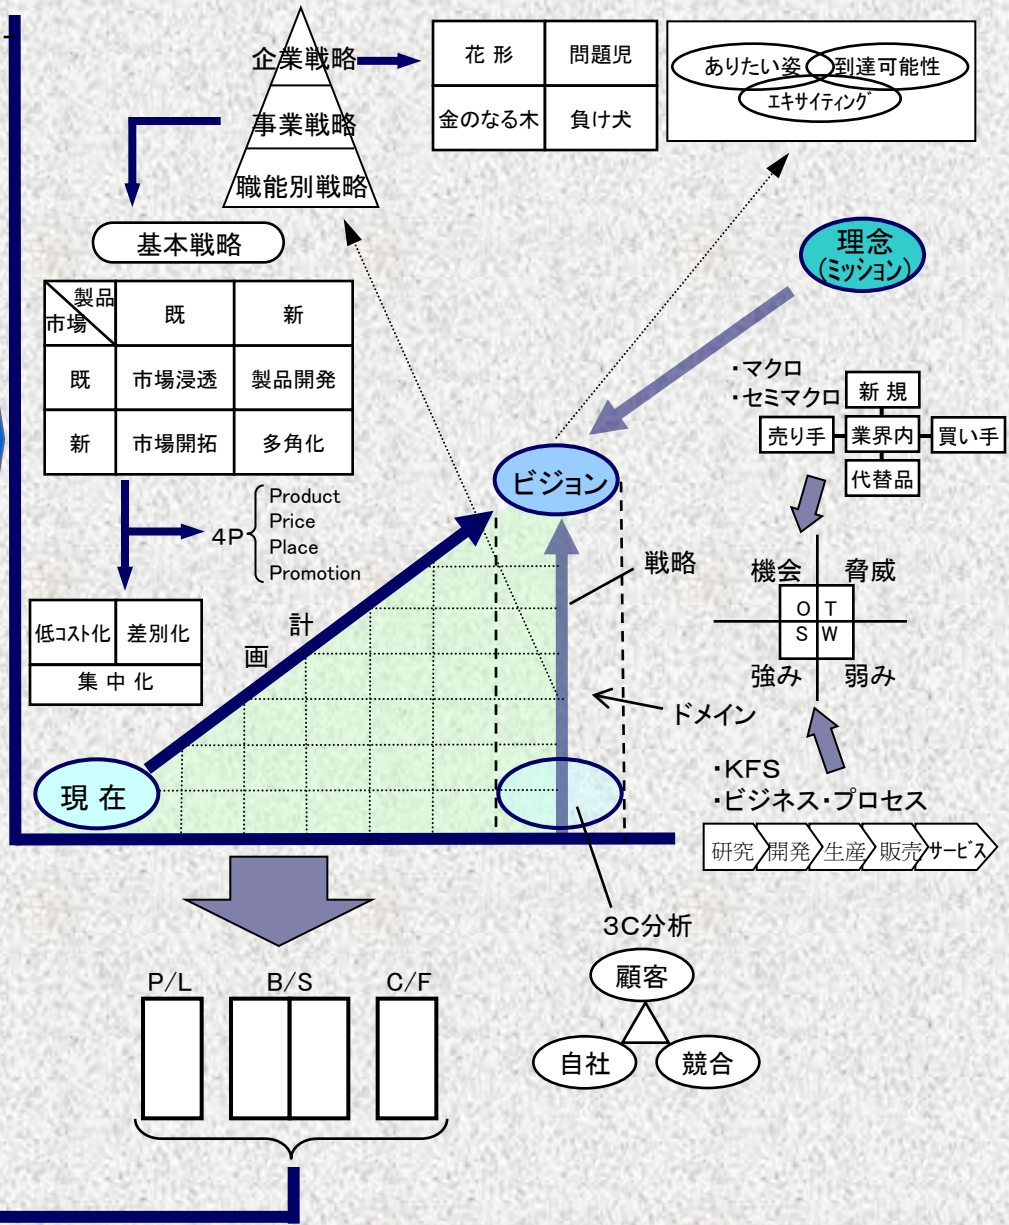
企業戦略
事業戦略
職能別戦略

| 花 形 | 問題児 |
|---|---|
| 金のなる木 | 負け犬 |

ありたい姿
到達可能性
エキサイティング

基本戦略

| 製品 市場 | 既 | 新 |
|---|---|---|
| 既 | 市場浸透 | 製品開発 |
| 新 | 市場開拓 | 多角化 |

4P
Product
Price
Place
Promotion

| 低コスト化 | 差別化 |
|---|---|
| 集 中 化 | |

理念
(ミッション)

・マクロ
・セミマクロ
新 規
売り手
業界内
買い手
代替品

ビジョン

戦略

計
画

機会
脅威
O
T
S
W
強み
弱み

ドメイン

現 在

・KFS
・ビジネス・プロセス
研究
開発
生産
販売
サービス

3C分析
顧客
自社
競合

P/L
B/S
C/F